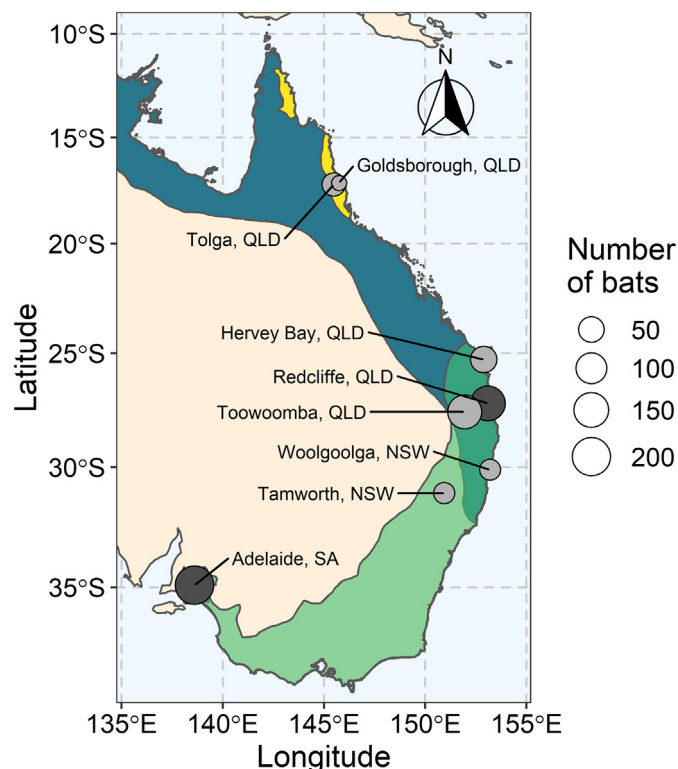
10°S
15°S
20°S
25°S
30°S
35°S
Latitude
135°E 140°E 145°E 150°E 155°E
Longitude
N
Goldsborough, QLD
Tolga, QLD
Hervey Bay, QLD
Redcliffe, QLD
Toowoomba, QLD
Woolgoolga, NSW
Tamworth, NSW
Adelaide, SA
Number of bats
50
100
150
200